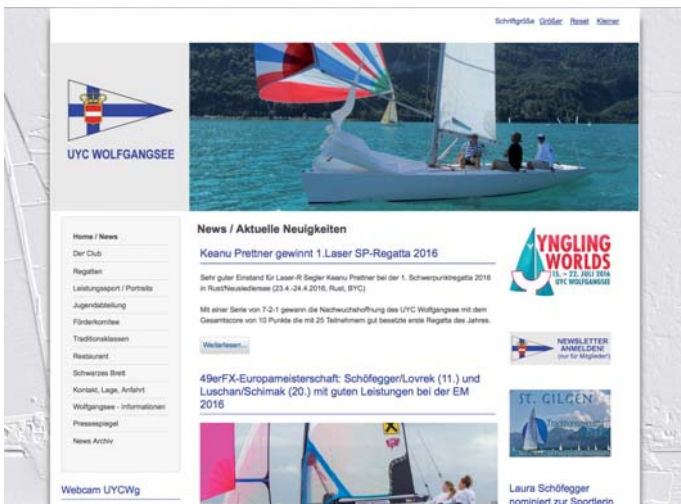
Schriftgröße Größer Reset Kleiner

UYC WOLFGANGSEE

Home / News
Der Club
Regatten
Leistungssport / Portraits
Jugendabteilung
Förderkomitee
Traditionsklassen
Restaurant
Schwarzes Brett
Kontakt, Lage, Anfahrt
Wolfgangsee - Informationen
Pressespiegel
News Archiv

Webcam UYCWg

News / Aktuelle Neuigkeiten

Keanu Prettner gewinnt 1.Laser SP-Regatta 2016

Sehr guter Einstand für Laser-R Segler Keanu Prettner bei der 1. Schwerpunktregatta 2016 in Rust/Neusiedlersee (23.4.-24.4.2016, Rust, BYC)

Mit einer Serie von 7-2-1 gewann die Nachwuchshoffnung des UYC Wolfgangsee mit dem Gesamtscore von 10 Punkte die mit 25 Teilnehmern gut besetzte erste Regatta des Jahres.

Weiterlesen...

49erFX-Europameisterschaft: Schöfegger/Lovrek (11.) und Luschan/Schimak (20.) mit guten Leistungen bei der EM 2016

YNGLING WORLDS
15. – 22. JULI 2016
UYC WOLFGANGSEE

NEWSLETTER ANMELDEN!
(nur für Mitglieder!)

ST. GILGEN

Laura Schöfegger nominiert zur Sportlerin